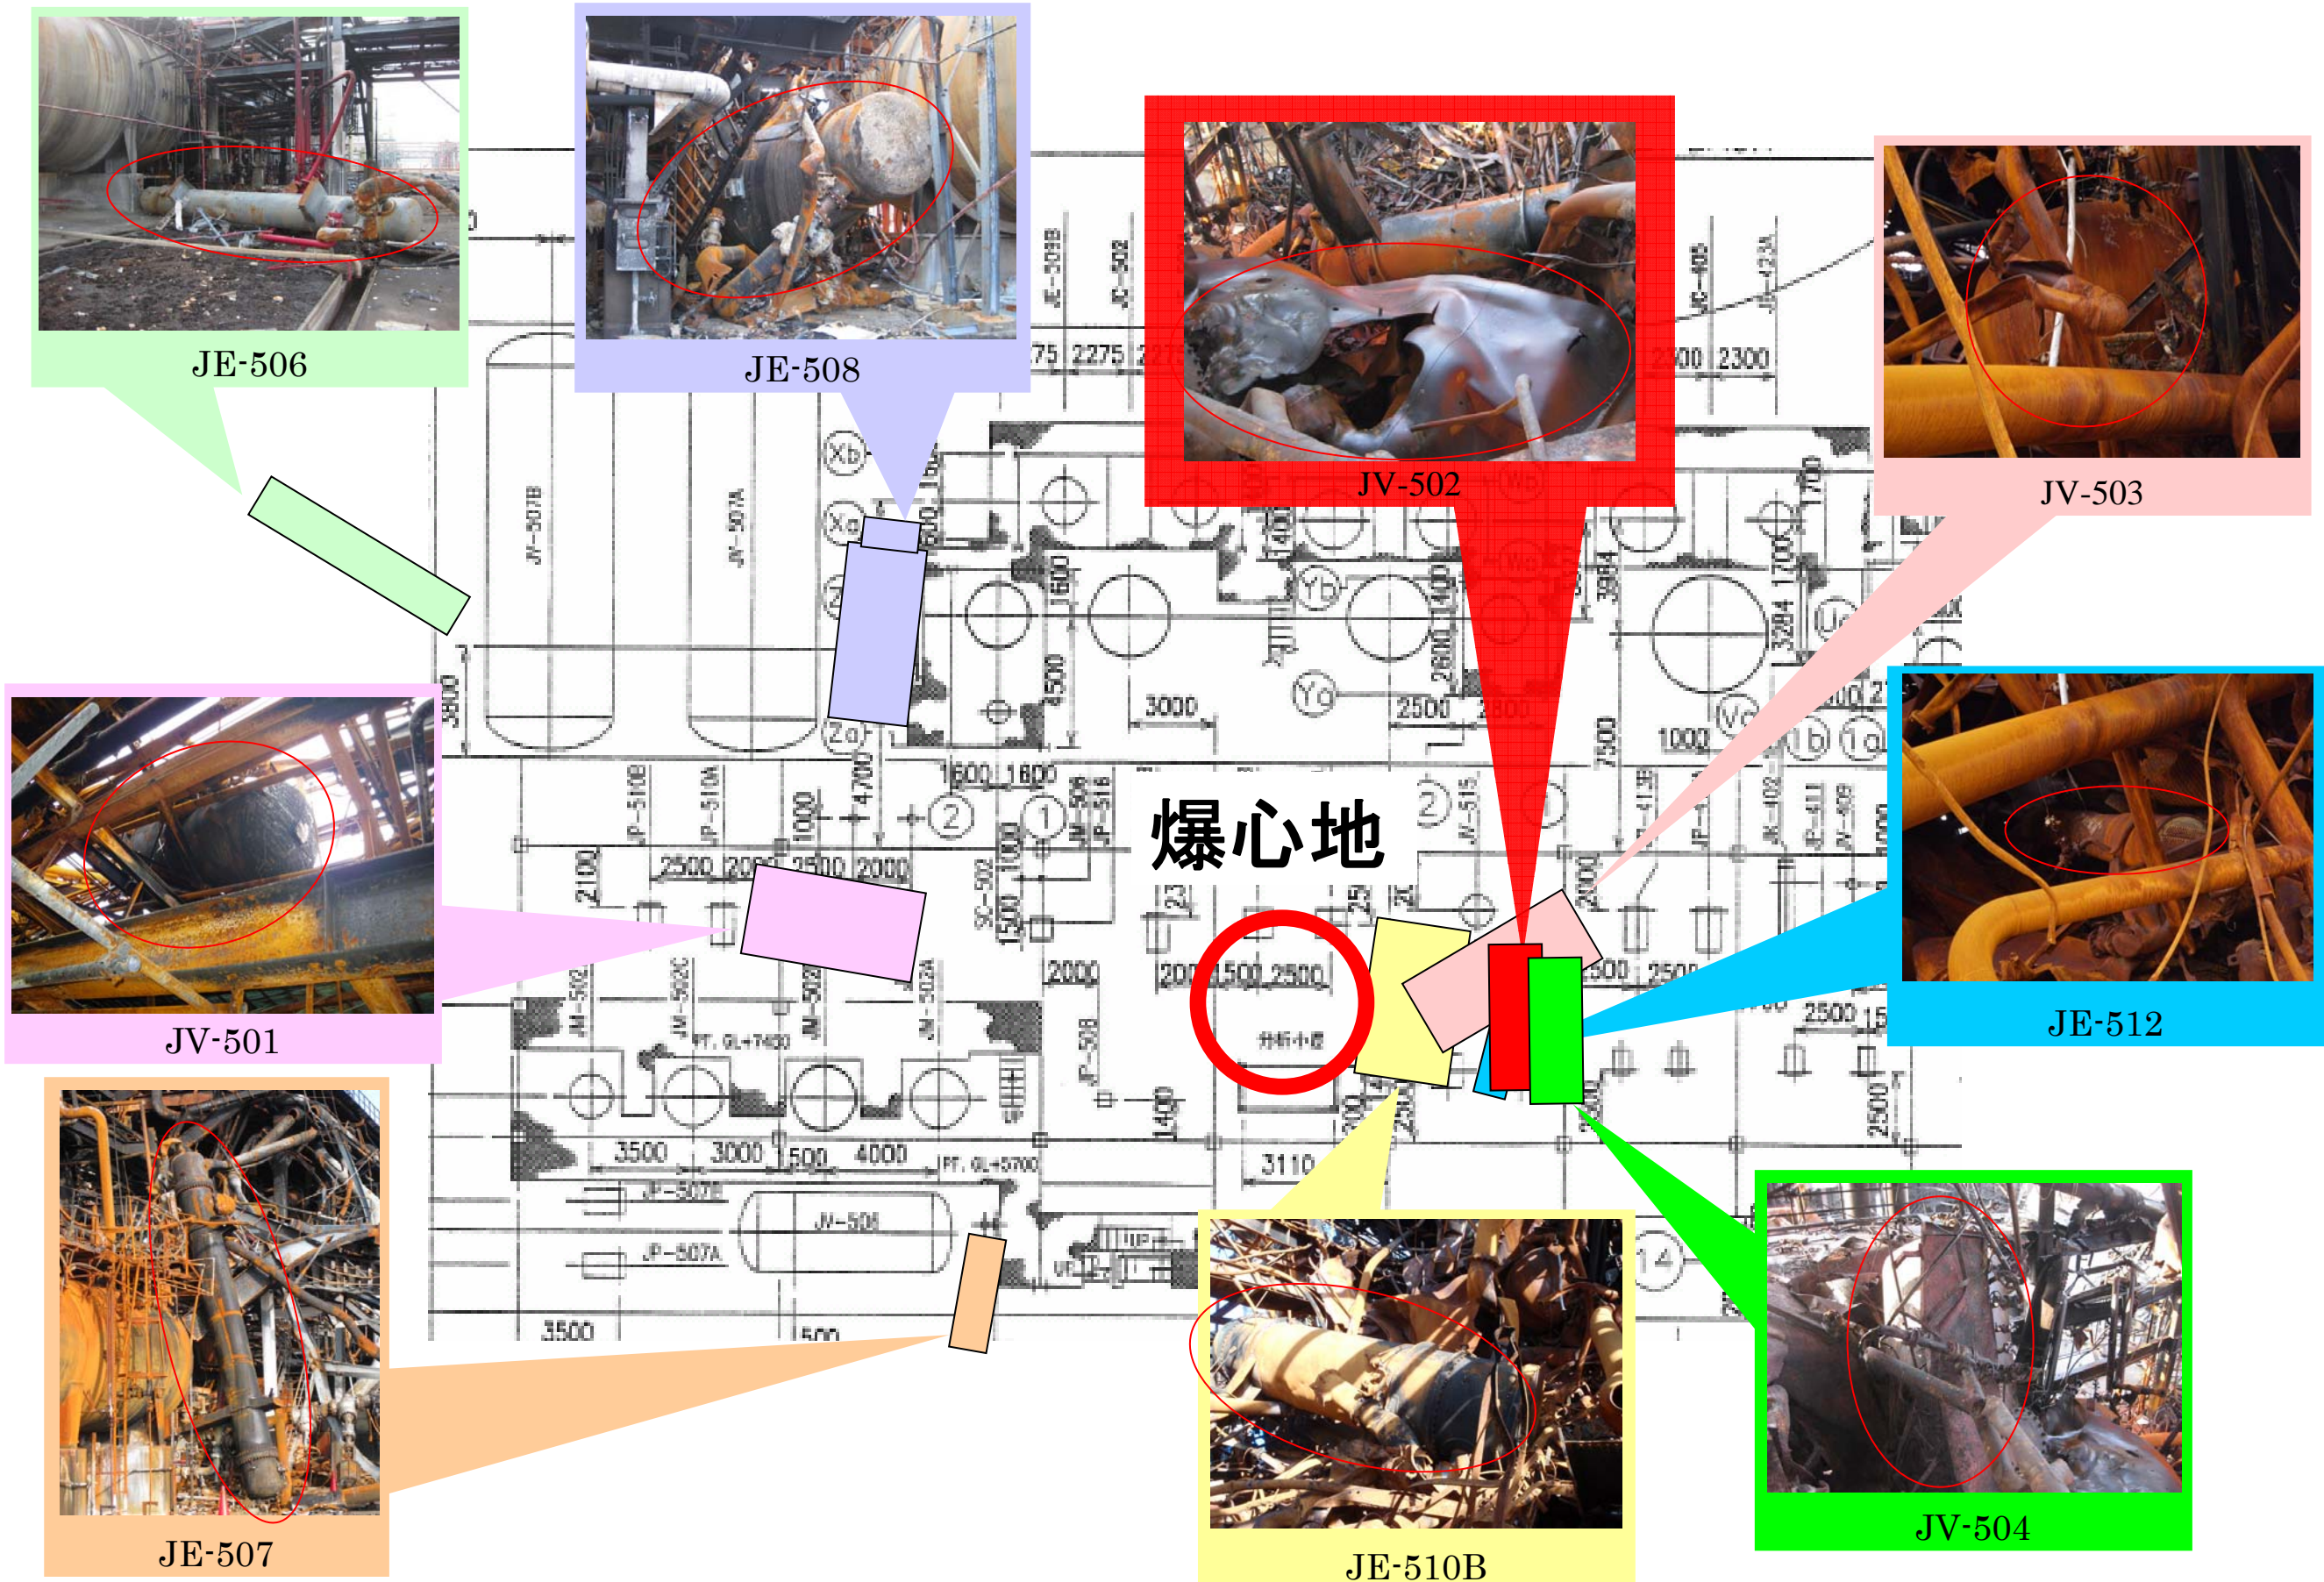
JE-506

JE-508

JV-502

JV-503

JV-501

JE-512

爆心地

JE-507

JE-510B

JV-504

JV-507B

JV-507A

JE-501B

JC-502

JC-405

JV-423A

2275 2275

2300 2300

3800

1600

1500

3000

2500

2800

3984

1700

3284

7500

1000

1600 1600

4700

2100

2500 2000 2500 2000

1000

1500

2000

200 1500 2500

分析小屋

3500 3000 1500 4000

3110

3500

1500

JP-510B

JP-510A

JM-502

JM-502C

JM-502B

JM-502A

JP-507B

JP-507A

JV-504

JP-508

JV-515

2500

2500

1400

PT. GL+7400

PT. GL+5700